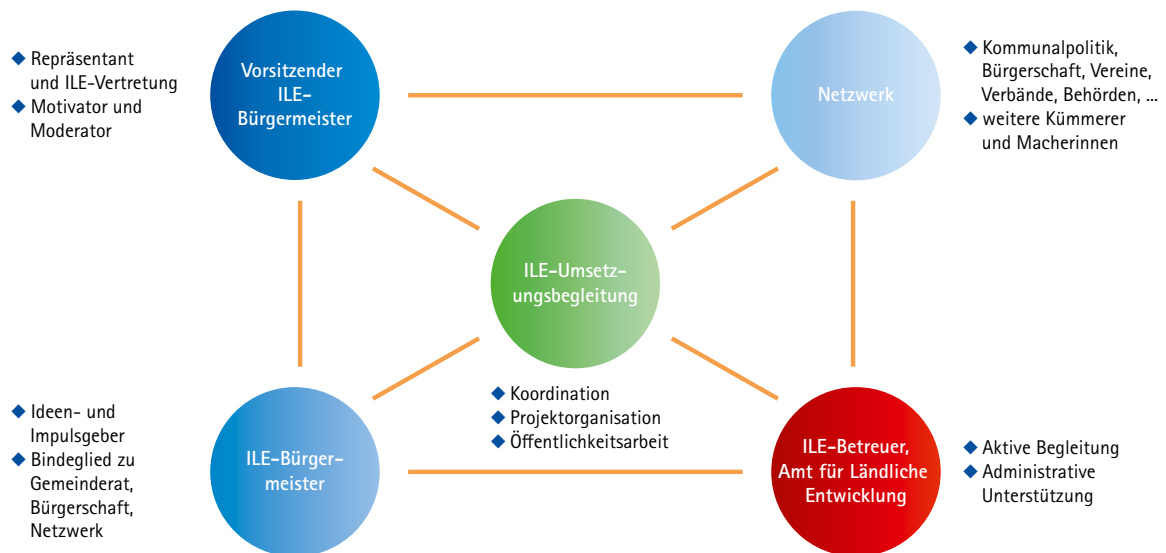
◆ Repräsentant und ILE-Vertretung
◆ Motivator und Moderator

Vorsitzender ILE-Bürgermeister

Netzwerk

◆ Kommunalpolitik, Bürgerschaft, Vereine, Verbände, Behörden, ...
◆ weitere Kümmerer und Macherinnen

ILE-Umsetzungsbegleitung

◆ Koordination
◆ Projektorganisation
◆ Öffentlichkeitsarbeit

◆ Ideen- und Impulsgeber
◆ Bindeglied zu Gemeinderat, Bürgerschaft, Netzwerk

ILE-Bürgermeister

ILE-Betreuer, Amt für Ländliche Entwicklung

◆ Aktive Begleitung
◆ Administrative Unterstützung